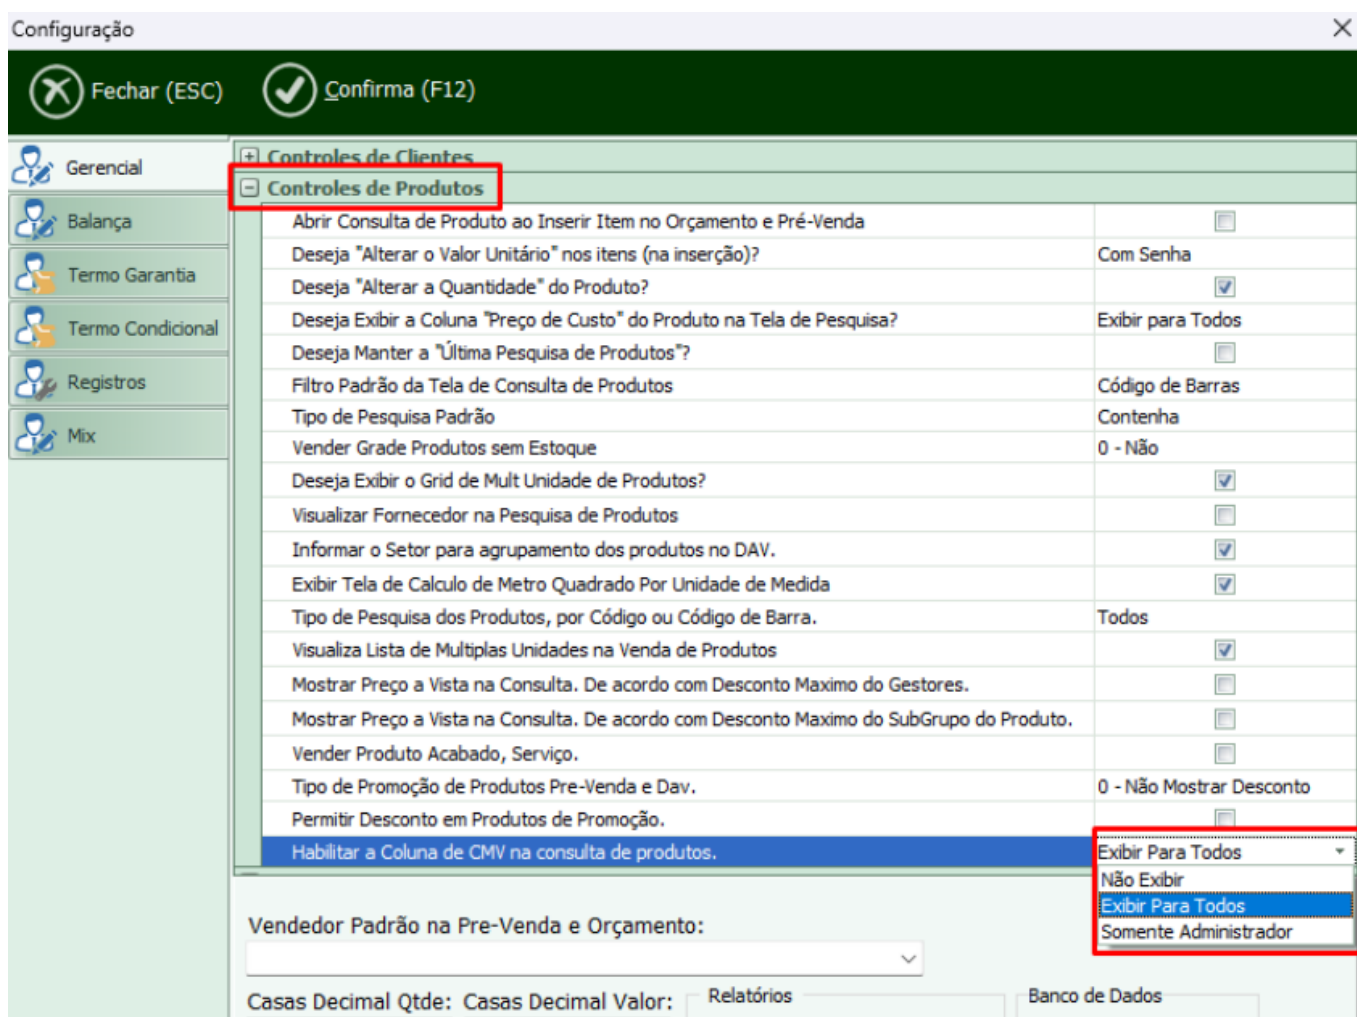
Configuração

Fechar (ESC)

Confirma (F12)

Gerencial
Balança
Termo Garantia
Termo Condicional
Registros
Mix

Controles de Clientes
Controles de Produtos

| | |
|---|---|
| Abrir Consulta de Produto ao Inserir Item no Orçamento e Pré-Venda | ☐ |
| Deseja "Alterar o Valor Unitário" nos itens (na inserção)? | Com Senha |
| Deseja "Alterar a Quantidade" do Produto? | ☑ |
| Deseja Exibir a Coluna "Preço de Custo" do Produto na Tela de Pesquisa? | Exibir para Todos |
| Deseja Manter a "Última Pesquisa de Produtos"? | ☐ |
| Filtro Padrão da Tela de Consulta de Produtos | Código de Barras |
| Tipo de Pesquisa Padrão | Contenha |
| Vender Grade Produtos sem Estoque | 0 - Não |
| Deseja Exibir o Grid de Mult Unidade de Produtos? | ☑ |
| Visualizar Fornecedor na Pesquisa de Produtos | ☐ |
| Informar o Setor para agrupamento dos produtos no DAV. | ☑ |
| Exibir Tela de Calculo de Metro Quadrado Por Unidade de Medida | ☑ |
| Tipo de Pesquisa dos Produtos, por Código ou Código de Barra. | Todos |
| Visualiza Lista de Multiplas Unidades na Venda de Produtos | ☑ |
| Mostrar Preço a Vista na Consulta. De acordo com Desconto Maximo do Gestores. | ☐ |
| Mostrar Preço a Vista na Consulta. De acordo com Desconto Maximo do SubGrupo do Produto. | ☐ |
| Vender Produto Acabado, Serviço. | ☐ |
| Tipo de Promoção de Produtos Pre-Venda e Dav. | 0 - Não Mostrar Desconto |
| Permitir Desconto em Produtos de Promoção. | ☐ |
| Habilitar a Coluna de CMV na consulta de produtos. | Exibir Para Todos |

Não Exibir
Exibir Para Todos
Somente Administrador

Vendedor Padrão na Pre-Venda e Orçamento:

Casas Decimal Qtde: Casas Decimal Valor:
Relatórios
Banco de Dados